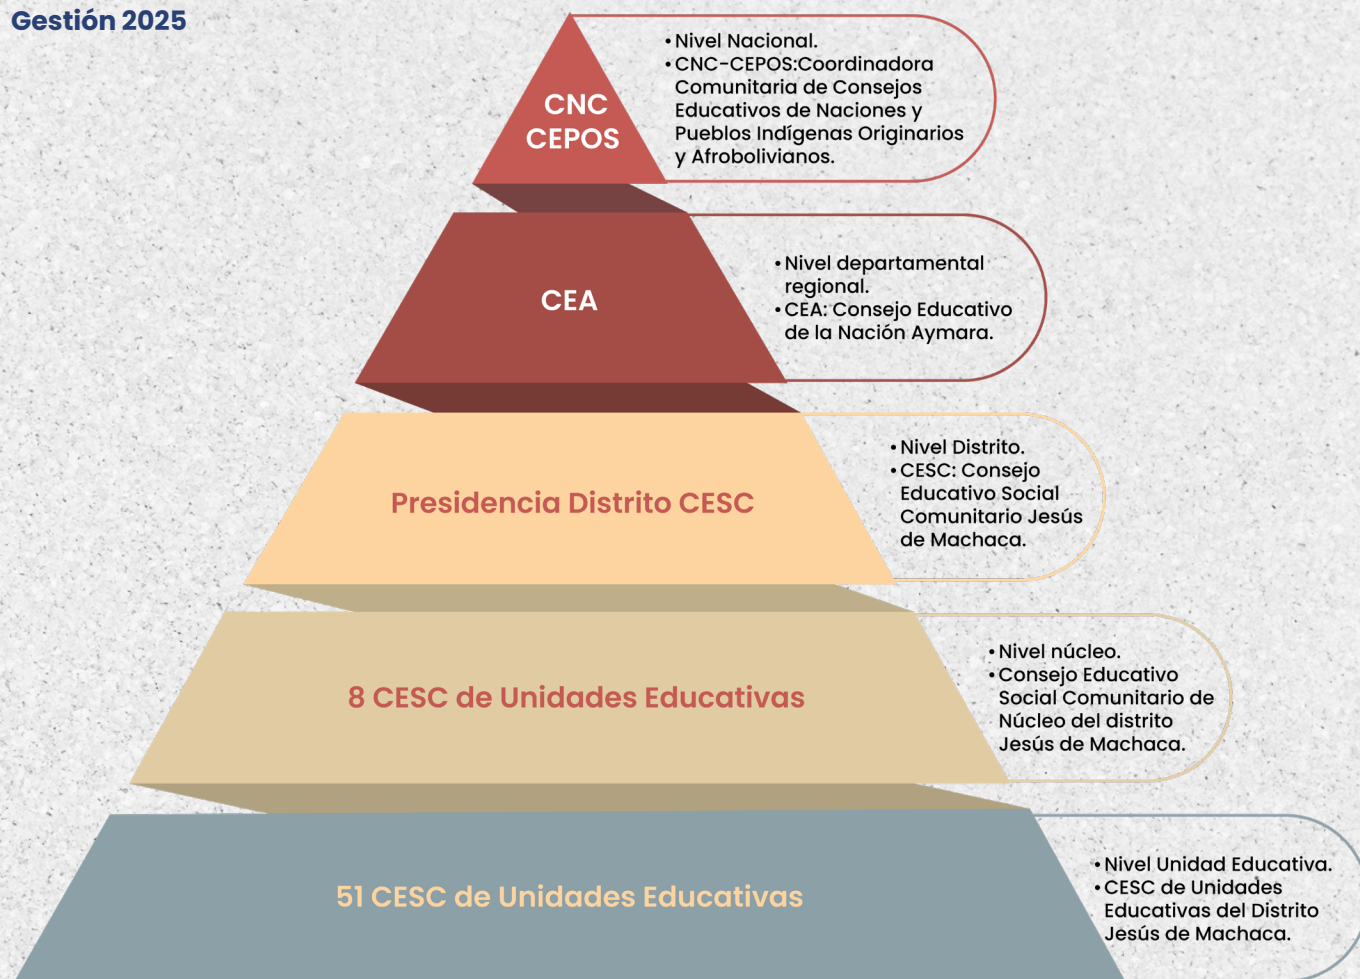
Gestión 2025

CNC CEPOS

• Nivel Nacional.
• CNC-CEPOS:Coordinadora Comunitaria de Consejos Educativos de Naciones y Pueblos Indígenas Originarios y Afrobolivianos.

CEA

• Nivel departamental regional.
• CEA: Consejo Educativo de la Nación Aymara.

Presidencia Distrito CESC

• Nivel Distrito.
• CESC: Consejo Educativo Social Comunitario Jesús de Machaca.

8 CESC de Unidades Educativas

• Nivel núcleo.
• Consejo Educativo Social Comunitario de Núcleo del distrito Jesús de Machaca.

51 CESC de Unidades Educativas

• Nivel Unidad Educativa.
• CESC de Unidades Educativas del Distrito Jesús de Machaca.